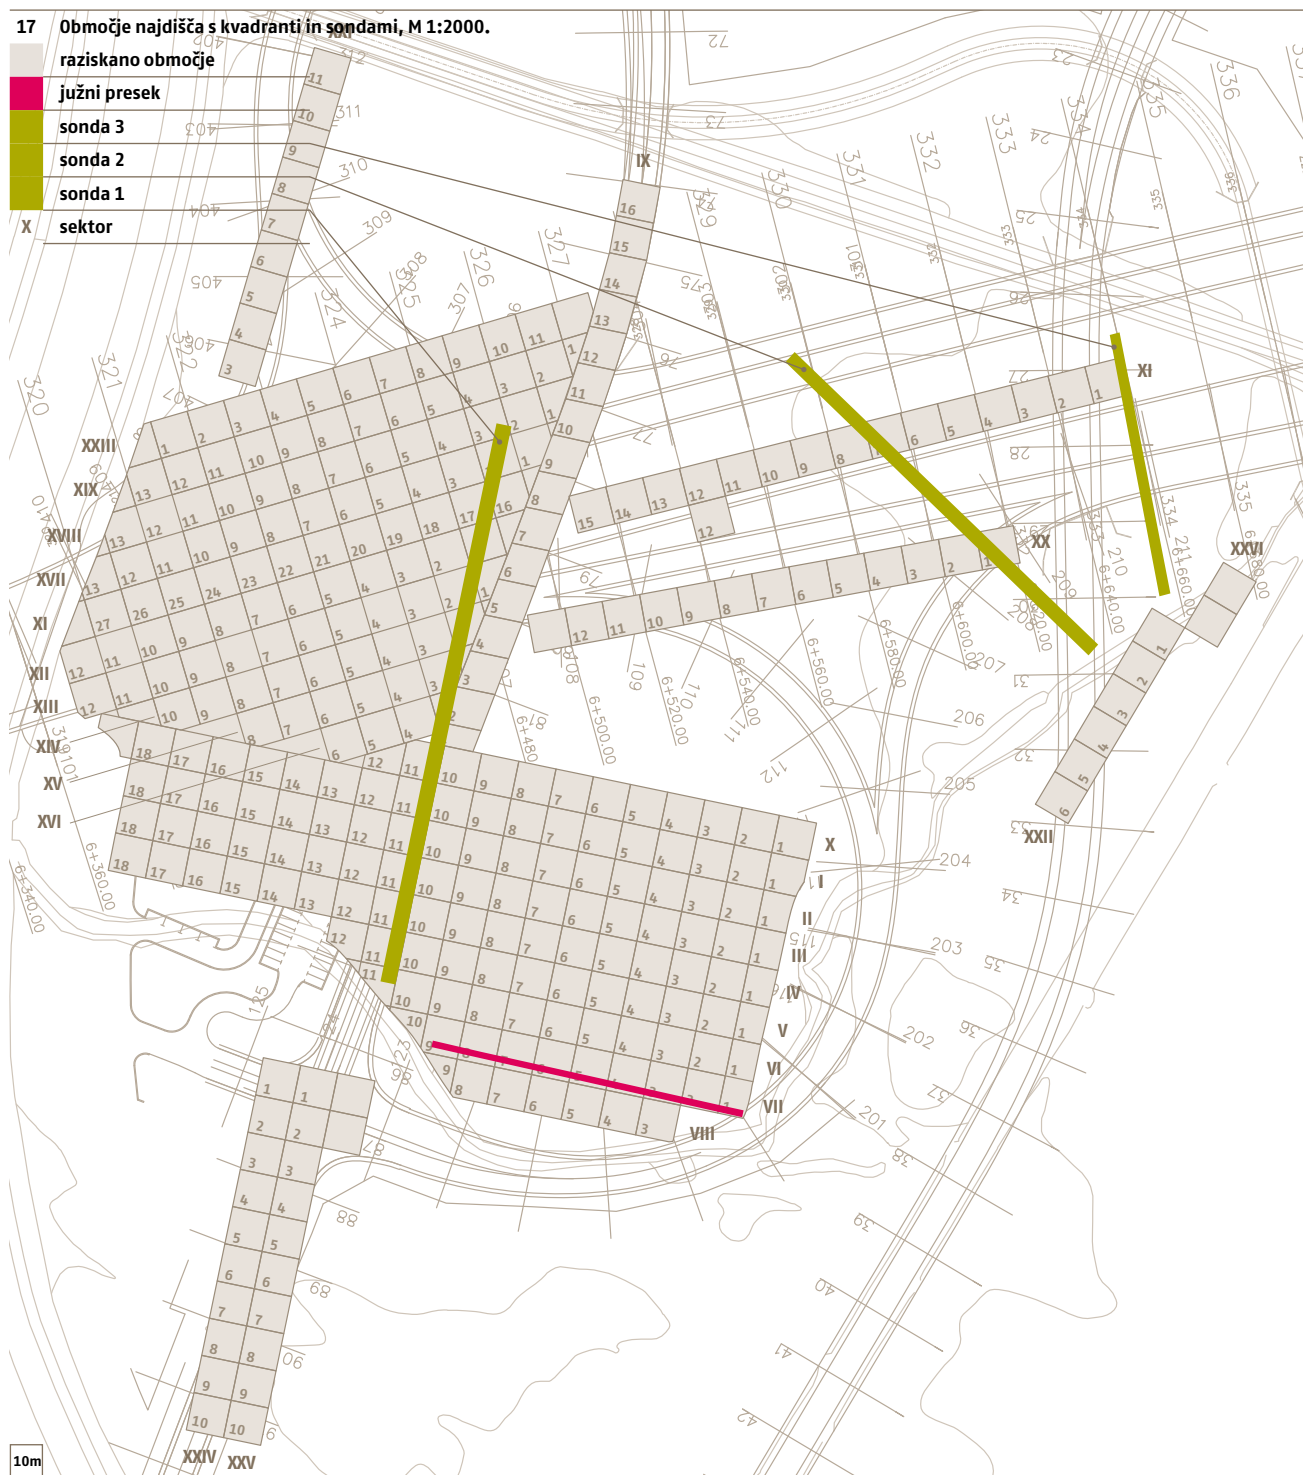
17 Območje najdišča s kvadranti in sondami, M 1:2000.

raziskano območje

južni presek

sonda 3

sonda 2

sonda 1

X sektor

XXI
IX
XI
XX
XXVI
XXIII
XIX
XVIII
XVII
XI
XII
XIII
XIV
XV
XVI
X
I
II
III
IV
V
VI
VII
VIII
XXII
XXIV
XXV

10m